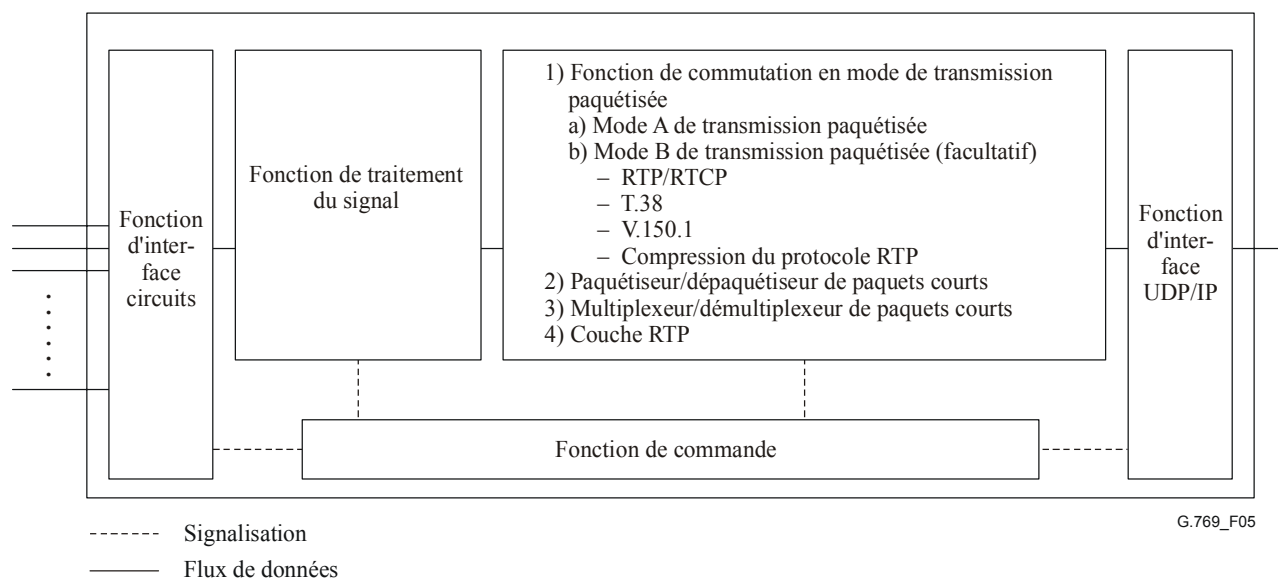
Fonction d'interface circuits

Fonction de traitement du signal

1) Fonction de commutation en mode de transmission paquétisée
a) Mode A de transmission paquétisée
b) Mode B de transmission paquétisée (facultatif)
– RTP/RTCP
– T.38
– V.150.1
– Compression du protocole RTP
2) Paquétiseur/dépaquétiseur de paquets courts
3) Multiplexeur/démultiplexeur de paquets courts
4) Couche RTP

Fonction d'interface UDP/IP

Fonction de commande

G.769_F05

Signalisation

Flux de données